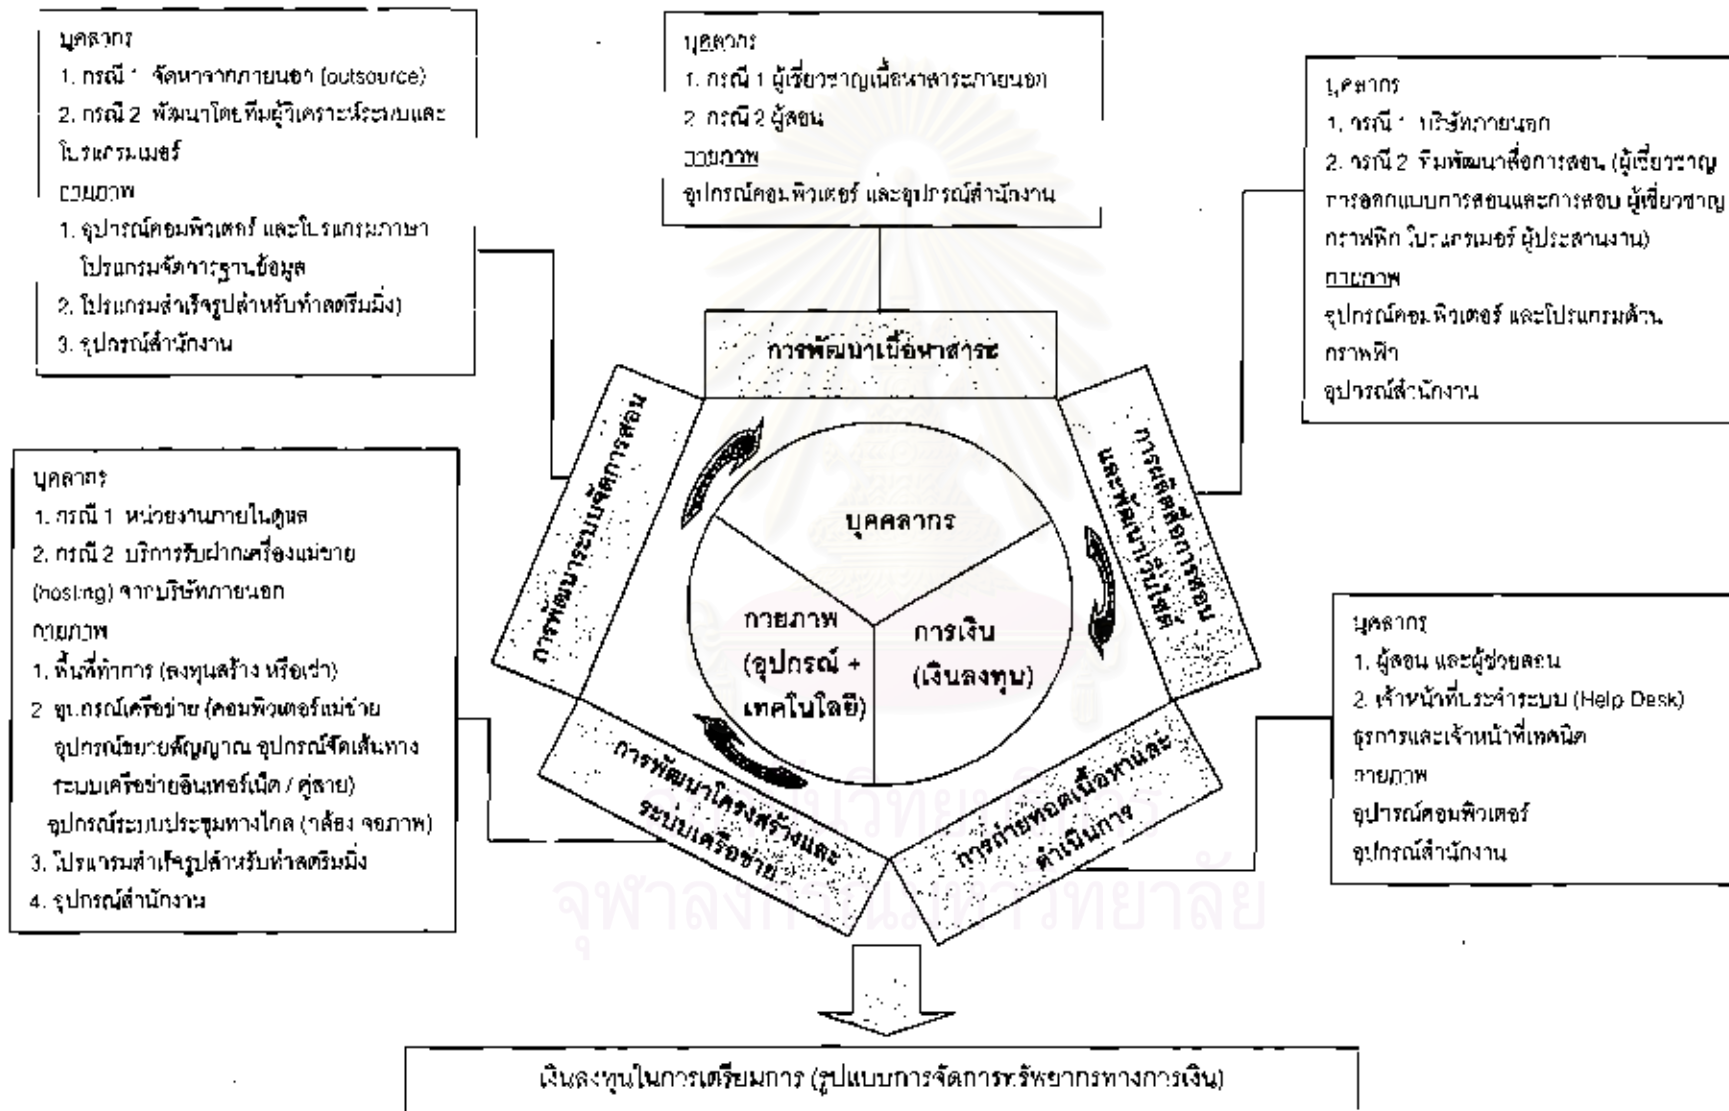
บุคลากร
1. กรณี 1 จัดหาจากภายนอก (outsource)
2. กรณี 2 พัฒนาโดยทีมผู้วิเคราะห์ระบบและโปรแกรมเมอร์
กายภาพ
1. อุปกรณ์คอมพิวเตอร์ และโปรแกรมภาษา โปรแกรมจัดการฐานข้อมูล
2. โปรแกรมสำเร็จรูปสำหรับทำสตรีมมิ่ง)
3. อุปกรณ์สำนักงาน

บุคลากร
1. กรณี 1 ผู้เชี่ยวชาญเนื้อหาสาระภายนอก
2. กรณี 2 ผู้สอน
กายภาพ
อุปกรณ์คอมพิวเตอร์ และอุปกรณ์สำนักงาน

บุคลากร
1. กรณี 1 บริษัทภายนอก
2. กรณี 2 ทีมพัฒนาสื่อการสอน (ผู้เชี่ยวชาญการออกแบบการสอนและการสอบ ผู้เชี่ยวชาญกราฟฟิก โปรแกรมเมอร์ ผู้ประสานงาน)
กายภาพ
อุปกรณ์คอมพิวเตอร์ และโปรแกรมด้านกราฟฟิก
อุปกรณ์สำนักงาน

การพัฒนาเนื้อหาสาระ

การพัฒนาระบบจัดการสอน

การผลิตสื่อการสอนและพัฒนาเว็บไซต์

บุคคลากร

กายภาพ (อุปกรณ์ + เทคโนโลยี)

การเงิน (เงินลงทุน)

บุคลากร
1. กรณี 1 หน่วยงานภายในศูนย์
2. กรณี 2 บริการรับฝากเครื่องแม่ข่าย (hosting) จากบริษัทภายนอก
กายภาพ
1. พื้นที่ทำการ (ลงทุนสร้าง หรือเช่า)
2. อุปกรณ์เครือข่าย (คอมพิวเตอร์แม่ข่าย อุปกรณ์ขยายสัญญาณ อุปกรณ์จัดเส้นทาง ระบบเครือข่ายอินเทอร์เน็ต / คู่สาย) อุปกรณ์ระบบประชุมทางไกล (กล้อง จอภาพ)
3. โปรแกรมสำเร็จรูปสำหรับทำสตรีมมิ่ง
4. อุปกรณ์สำนักงาน

การพัฒนาโครงสร้างและระบบเครือข่าย

การถ่ายทอดเนื้อหาและดำเนินการ

บุคลากร
1. ผู้สอน และผู้ช่วยสอน
2. เจ้าหน้าที่ประจำระบบ (Help Desk) ธุรการและเจ้าหน้าที่เทคนิค
กายภาพ
อุปกรณ์คอมพิวเตอร์
อุปกรณ์สำนักงาน

เงินลงทุนในการเตรียมการ (รูปแบบการจัดการทรัพยากรทางการเงิน)